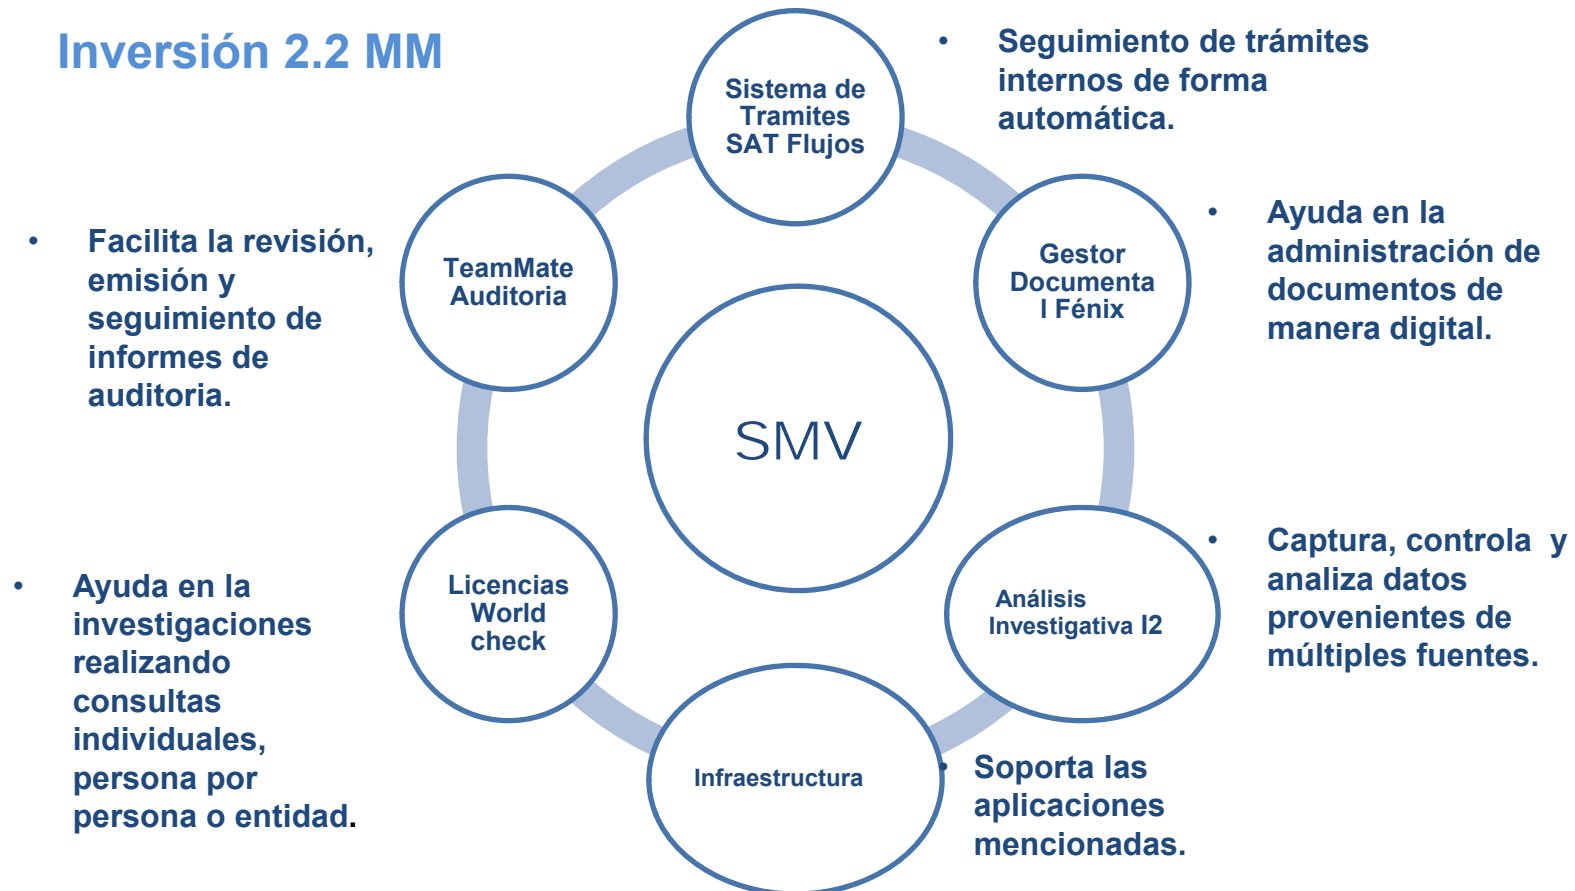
Inversión 2.2 MM

Sistema de Tramites SAT Flujos

- Seguimiento de trámites internos de forma automática.

TeamMate Auditoria

- Facilita la revisión, emisión y seguimiento de informes de auditoria.

Gestor Documental Fénix

- Ayuda en la administración de documentos de manera digital.

SMV

Licencias World check

- Ayuda en la investigaciones realizando consultas individuales, persona por persona o entidad.

Análisis Investigativa I2

- Captura, controla y analiza datos provenientes de múltiples fuentes.

Infraestructura

- Soporta las aplicaciones mencionadas.